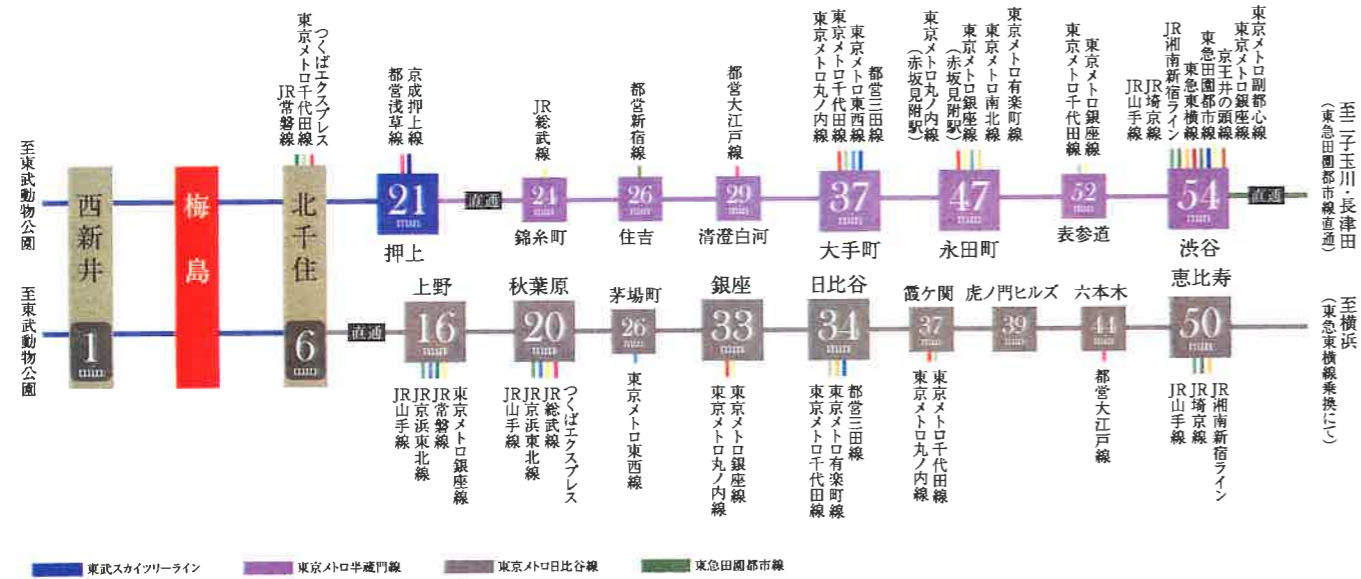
至東武動物公園

西新井

梅島

つくばエクスプレス
東京メトロ千代田線
JR常磐線

北千住

京成押上線
都営浅草線

21 min
押上

直通

JR総武線

24 min
錦糸町

都営新宿線

26 min
住吉

都営大江戸線

29 min
清澄白河

都営三田線
東京メトロ東西線
東京メトロ千代田線
東京メトロ丸ノ内線

37 min
大手町

東京メトロ有楽町線
東京メトロ南北線
東京メトロ銀座線（赤坂見附駅）
東京メトロ丸ノ内線（赤坂見附駅）

47 min
永田町

東京メトロ銀座線
東京メトロ千代田線

52 min
表参道

東京メトロ副都心線
東京メトロ銀座線
京王井の頭線
東急田園都市線
東急東横線
JR湘南新宿ライン
JR埼京線
JR山手線

54 min
渋谷

直通

至二子玉川・長津田（東急田園都市線直通）

至東武動物公園

1 min

6 min

直通

上野
16 min
JR山手線
JR京浜東北線
JR常磐線
東京メトロ銀座線

秋葉原
20 min
JR山手線
JR京浜東北線
JR総武線
つくばエクスプレス

茅場町
26 min
東京メトロ東西線

銀座
33 min
東京メトロ丸ノ内線
東京メトロ銀座線

日比谷
34 min
東京メトロ千代田線
東京メトロ有楽町線
都営三田線

霞ケ関
37 min
東京メトロ丸ノ内線
東京メトロ千代田線

虎ノ門ヒルズ
39 min

六本木
44 min
都営大江戸線

恵比寿
50 min
JR山手線
JR埼京線
JR湘南新宿ライン

至横浜（東急東横線乗換にて）

東武スカイツリーライン　東京メトロ半蔵門線　東京メトロ日比谷線　東急田園都市線